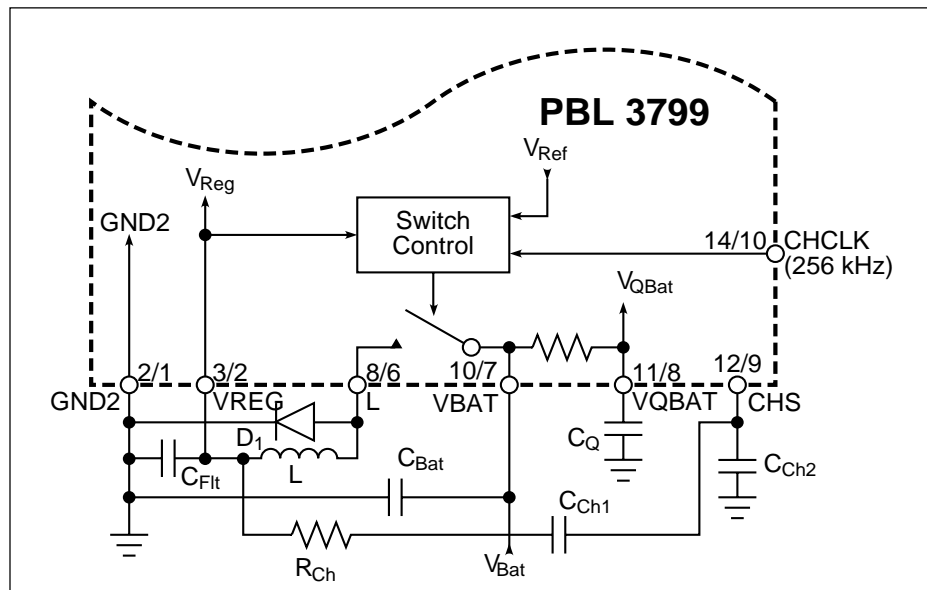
PBL 3799

$V_{Ref}$

$V_{Reg}$

GND2

Switch Control

14/10 CHCLK (256 kHz)

$V_{QBat}$

2/1 GND2

3/2 VREG

8/6 L

10/7 VBAT

11/8 VQBAT

12/9 CHS

$D_1$

$C_{Bat}$

$C_Q$

$C_{Ch2}$

$C_{Flt}$

L

$C_{Ch1}$

$R_{Ch}$

$V_{Bat}$